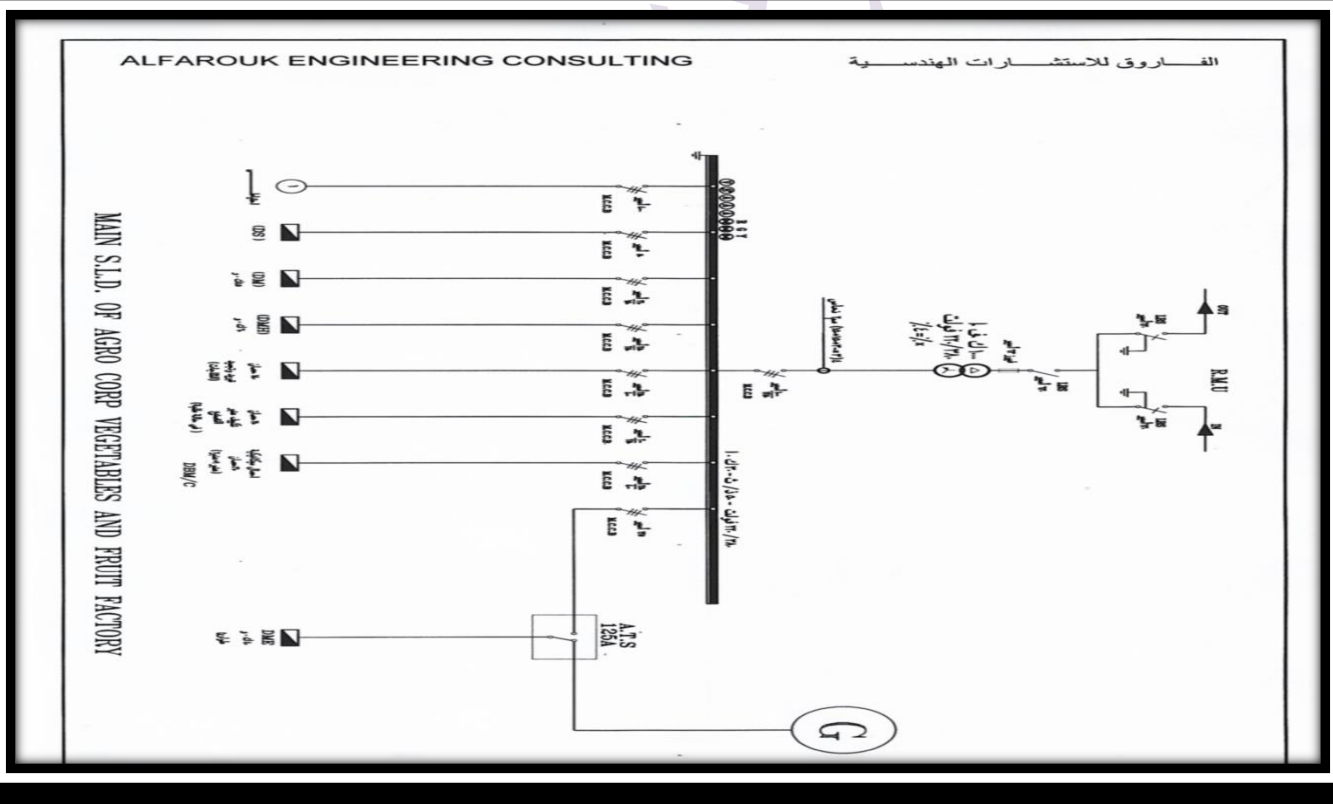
ALFAROUK ENGINEERING CONSULTING

الفـــــاروق للاستشــــــارات الهندســــــية

MAIN S.L.D. OF AGRO CORP VEGETABLES AND FRUIT FACTORY

R.M.U

IN

OUT

A.T.S
125A

G

MCCB

MCCB

MCCB

MCCB

MCCB

MCCB

MCCB

MCCB

MCCB

(DS)

(DM)

(DME)

DME

DBM/C

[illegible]